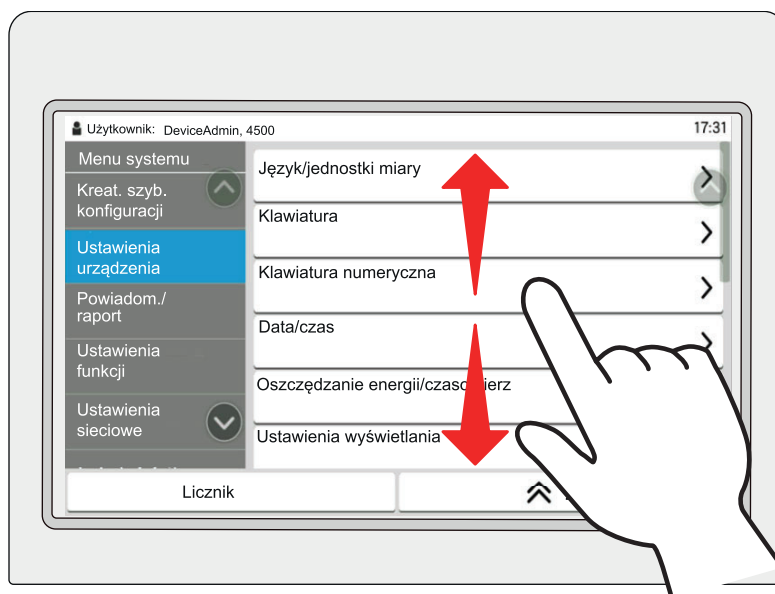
Użytkownik: DeviceAdmin, 4500
17:31

Menu systemu
Kreat. szyb. konfiguracji
Ustawienia urządzenia
Powiadom./raport
Ustawienia funkcji
Ustawienia sieciowe

Język/jednostki miary
Klawiatura
Klawiatura numeryczna
Data/czas
Oszczędzanie energii/czaso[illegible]ierz
Ustawienia wyświetlania

Licznik